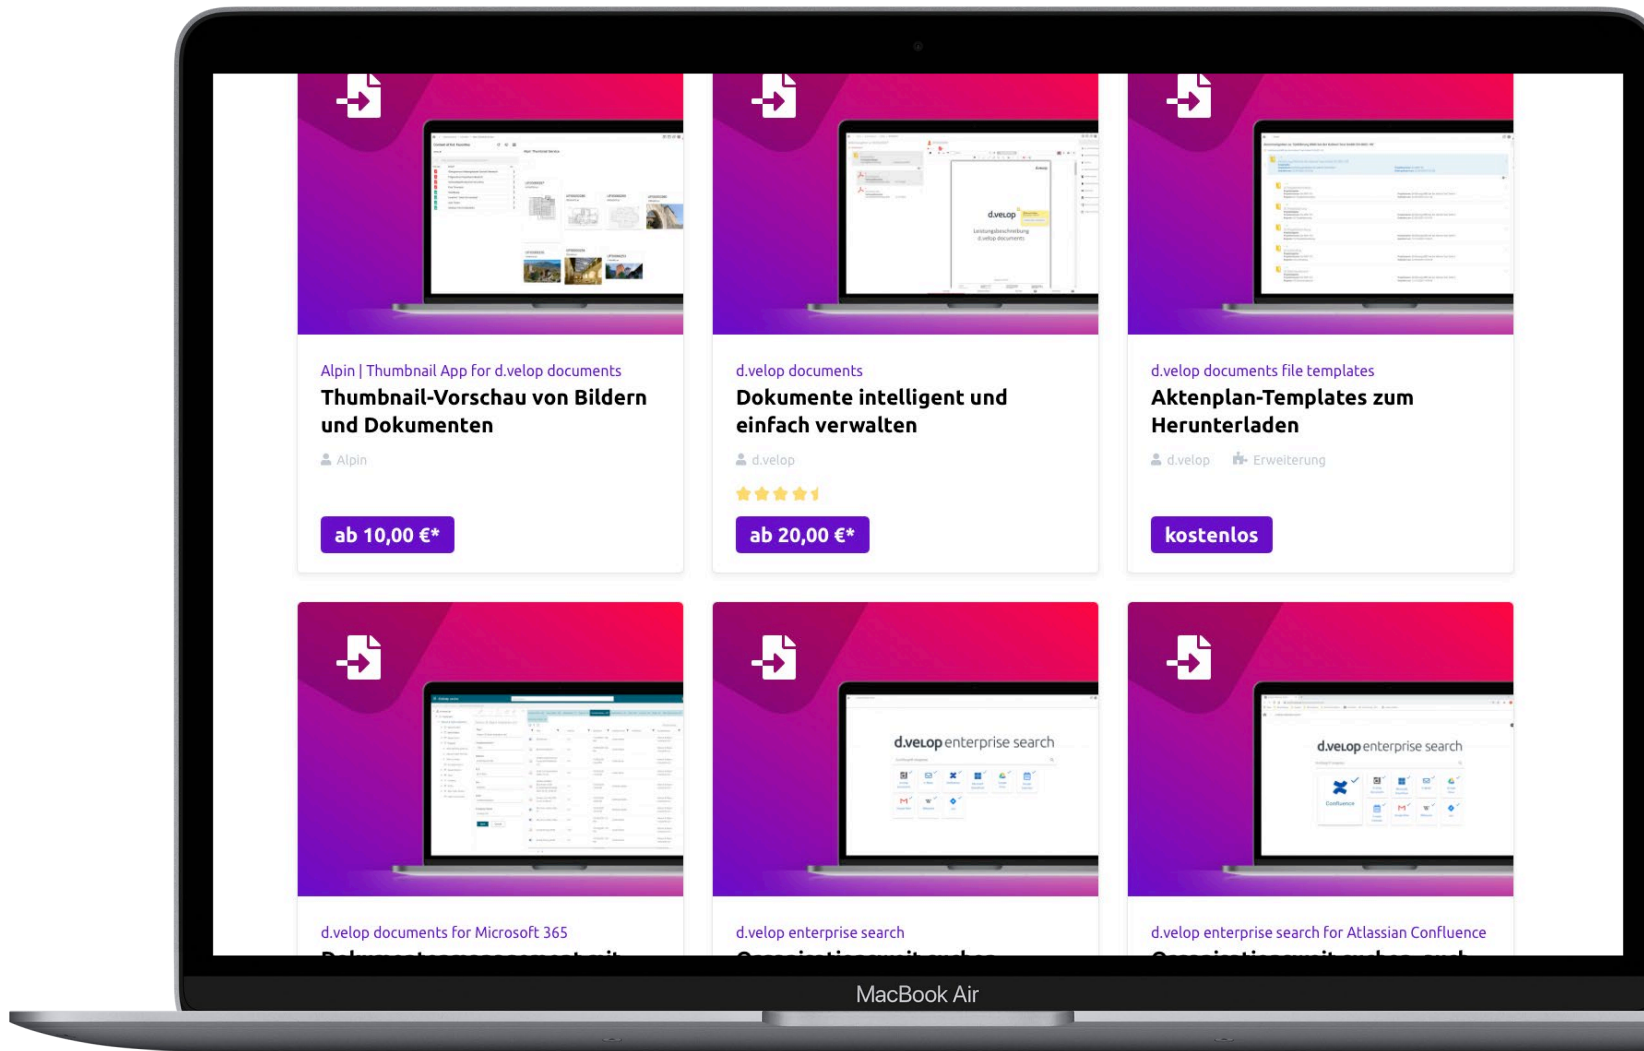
d.velop
Leistungsbeschreibung
d.velop documents

Alpin | Thumbnail App for d.velop documents
Thumbnail-Vorschau von Bildern und Dokumenten
Alpin
ab 10,00 €*

d.velop documents
Dokumente intelligent und einfach verwalten
d.velop
ab 20,00 €*

d.velop documents file templates
Aktenplan-Templates zum Herunterladen
d.velop
Erweiterung
kostenlos

d.velop enterprise search

d.velop enterprise search
Confluence

d.velop documents for Microsoft 365
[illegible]

d.velop enterprise search
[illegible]

d.velop enterprise search for Atlassian Confluence
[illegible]

MacBook Air